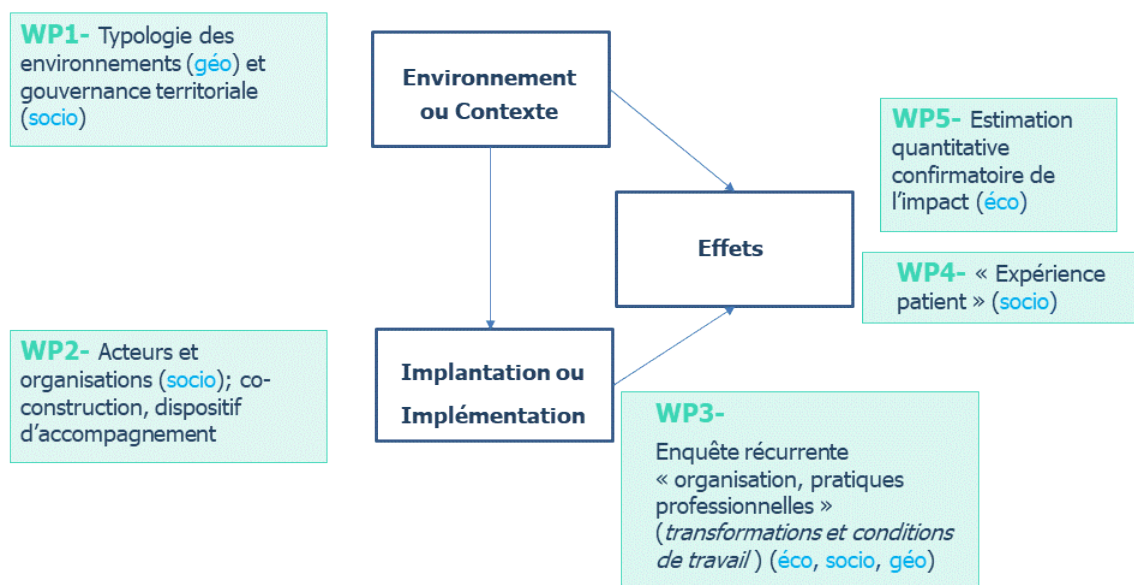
WP1- Typologie des environnements (géo) et gouvernance territoriale (socio)

Environnement ou Contexte

WP5- Estimation quantitative confirmatoire de l'impact (éco)

Effets

WP4- « Expérience patient » (socio)

WP2- Acteurs et organisations (socio); co-construction, dispositif d'accompagnement

Implantation ou Implémentation

WP3-
Enquête récurrente « organisation, pratiques professionnelles » (*transformations et conditions de travail* ) (éco, socio, géo)